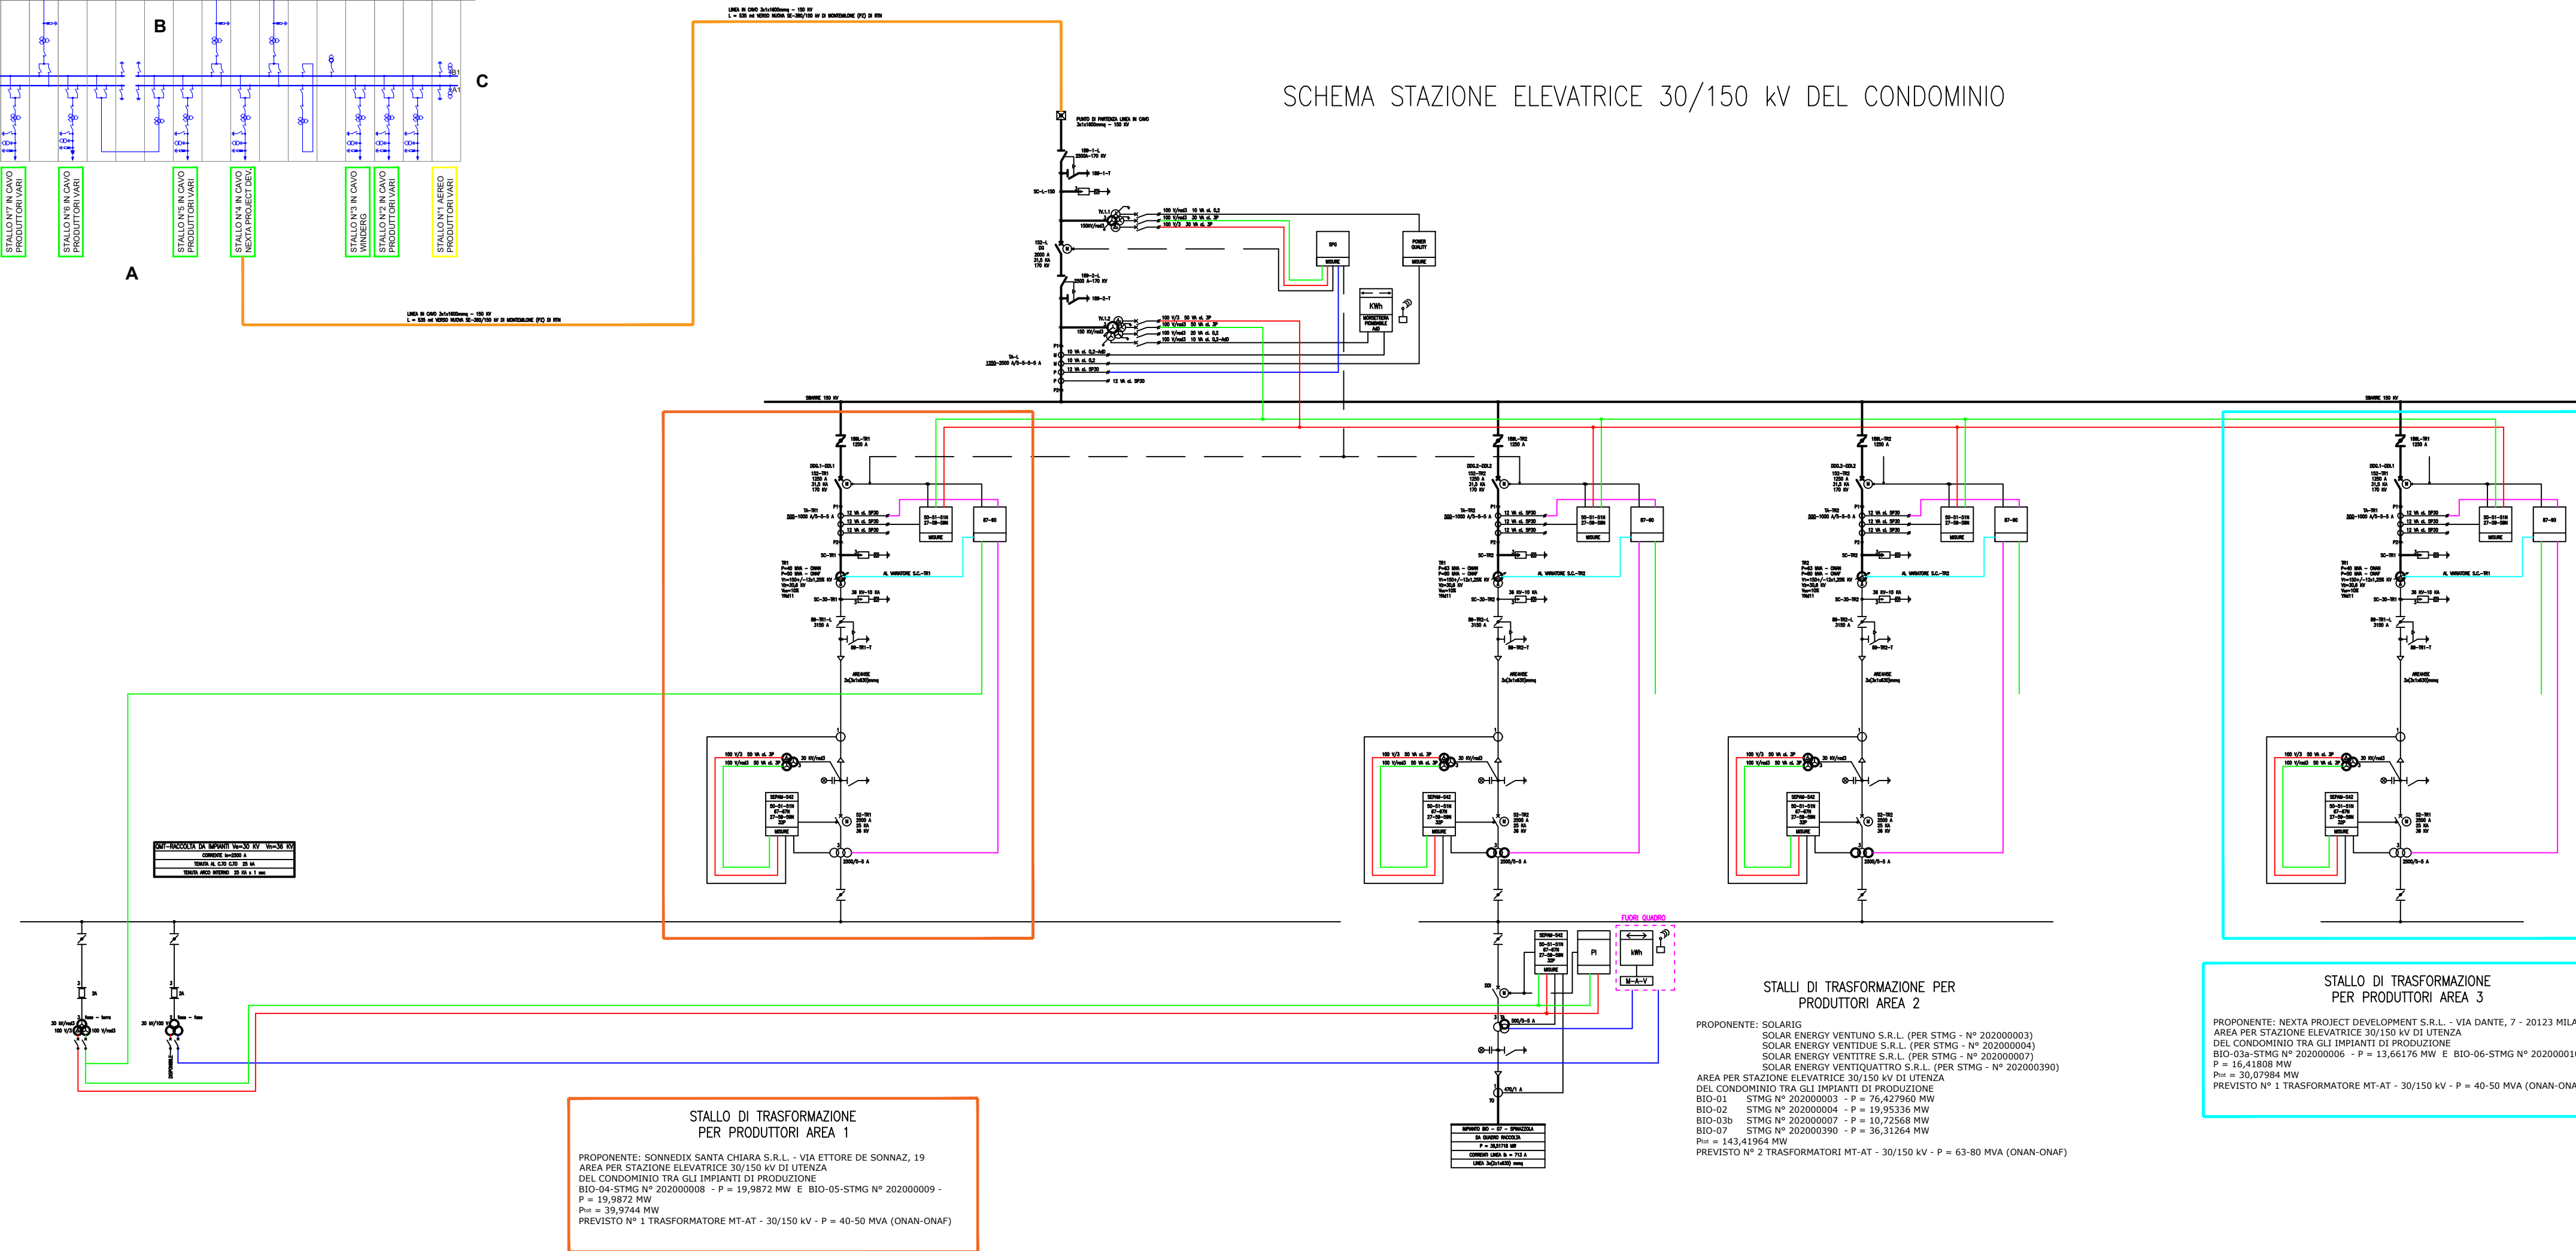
B

C

STALLO N°7 IN CAVO PRODUTTORI VARI

STALLO N°6 IN CAVO PRODUTTORI VARI

STALLO N°5 IN CAVO PRODUTTORI VARI

STALLO N°4 IN CAVO NEXTA PROJECT DEV.

STALLO N°3 IN CAVO WINDERG

STALLO N°2 IN CAVO PRODUTTORI VARI

STALLO N°1 AEREO PRODUTTORI VARI

A

SCHEMA STAZIONE ELEVATRICE 30/150 kV DEL CONDOMINIO

STALLO DI TRASFORMAZIONE PER PRODUTTORI AREA 1

PROPONENTE: SONNEDIX SANTA CHIARA S.R.L. - VIA ETTORE DE SONNAZ, 19
AREA PER STAZIONE ELEVATRICE 30/150 kV DI UTENZA
DEL CONDOMINIO TRA GLI IMPIANTI DI PRODUZIONE
BIO-04-STMG N° 202000008 - P = 19,9872 MW E BIO-05-STMG N° 202000009 -
P = 19,9872 MW
Ptot = 39,9744 MW
PREVISTO N° 1 TRASFORMATORE MT-AT - 30/150 kV - P = 40-50 MVA (ONAN-ONAF)

STALLI DI TRASFORMAZIONE PER PRODUTTORI AREA 2

PROPONENTE: SOLARIG
SOLAR ENERGY VENTUNO S.R.L. (PER STMG - N° 202000003)
SOLAR ENERGY VENTIDUE S.R.L. (PER STMG - N° 202000004)
SOLAR ENERGY VENTITRE S.R.L. (PER STMG - N° 202000007)
SOLAR ENERGY VENTIQUATTRO S.R.L. (PER STMG - N° 202000390)
AREA PER STAZIONE ELEVATRICE 30/150 kV DI UTENZA
DEL CONDOMINIO TRA GLI IMPIANTI DI PRODUZIONE
BIO-01 STMG N° 202000003 - P = 76,427960 MW
BIO-02 STMG N° 202000004 - P = 19,95336 MW
BIO-03b STMG N° 202000007 - P = 10,72568 MW
BIO-07 STMG N° 202000390 - P = 36,31264 MW
Ptot = 143,41964 MW
PREVISTO N° 2 TRASFORMATORI MT-AT - 30/150 kV - P = 63-80 MVA (ONAN-ONAF)

STALLO DI TRASFORMAZIONE PER PRODUTTORI AREA 3

PROPONENTE: NEXTA PROJECT DEVELOPMENT S.R.L. - VIA DANTE, 7 - 20123 MILA
AREA PER STAZIONE ELEVATRICE 30/150 kV DI UTENZA
DEL CONDOMINIO TRA GLI IMPIANTI DI PRODUZIONE
BIO-03a-STMG N° 202000006 - P = 13,66176 MW E BIO-06-STMG N° 20200001
P = 16,41808 MW
Ptot = 30,07984 MW
PREVISTO N° 1 TRASFORMATORE MT-AT - 30/150 kV - P = 40-50 MVA (ONAN-ONA

FUORI QUADRO